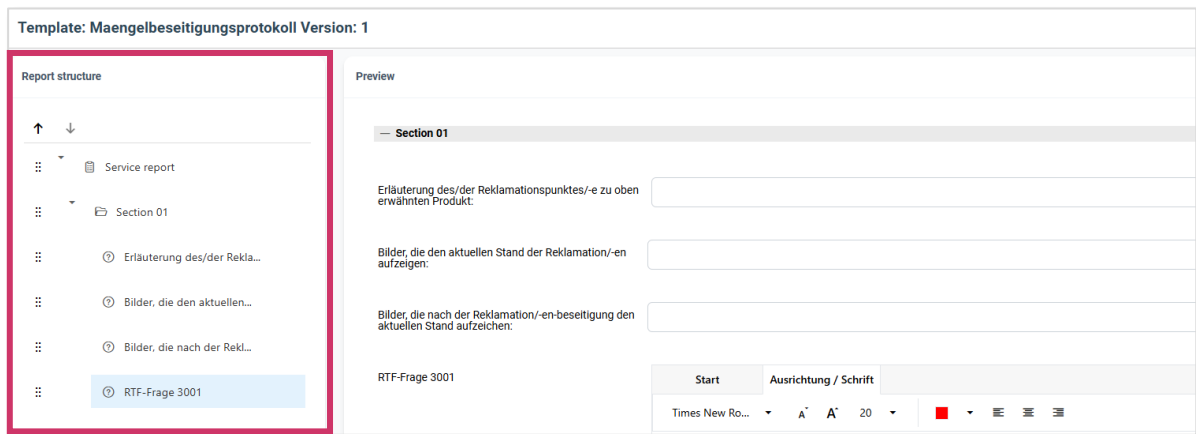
Template: Maengelbeseitigungsprotokoll Version: 1

Report structure

↑ ↓

Service report

Section 01

Erläuterung des/der Rekla...

Bilder, die den aktuellen...

Bilder, die nach der Rekl...

RTF-Frage 3001

Preview

— Section 01

Erläuterung des/der Reklamationspunktes/-e zu oben erwähnten Produkt:

Bilder, die den aktuellen Stand der Reklamation/-en aufzeigen:

Bilder, die nach der Reklamation/-en-beseitigung den aktuellen Stand aufzeichen:

RTF-Frage 3001

Start | Ausrichtung / Schrift

Times New Ro... A A 20